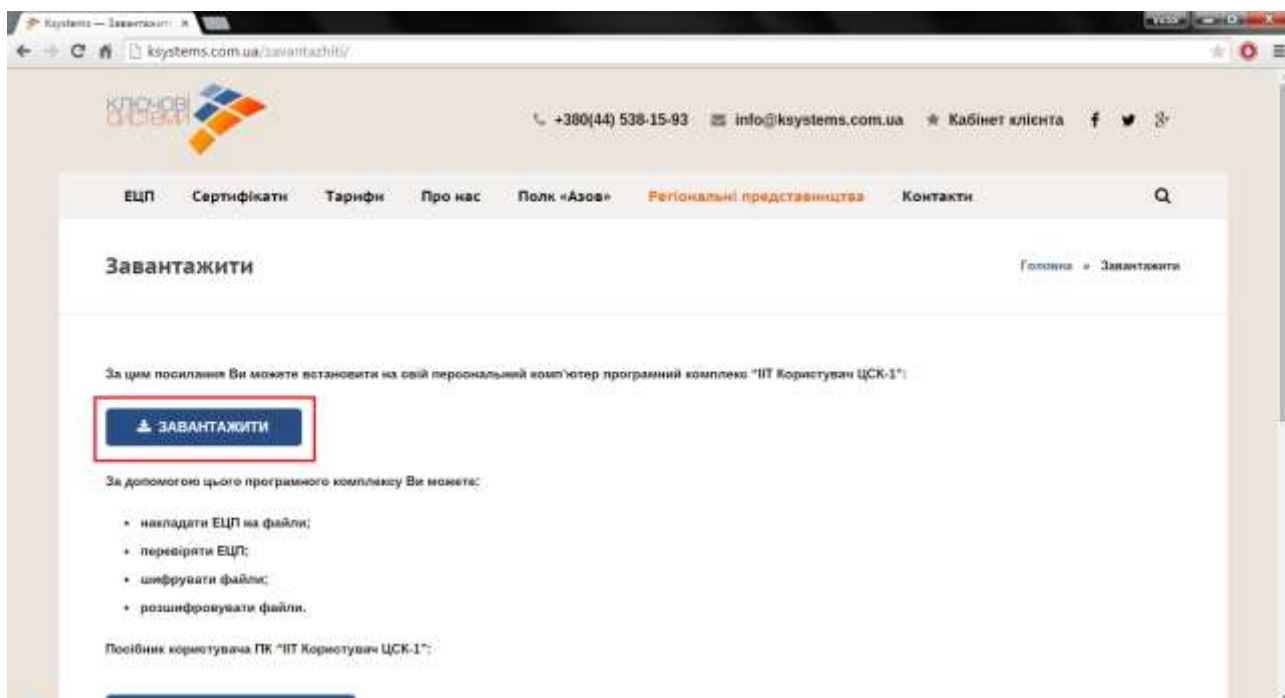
Ksystems — Завантажит ×

ksystems.com.ua/zavantazhiti/

КЛЮЧОВІ СИСТЕМИ

+380(44) 538-15-93 info@ksystems.com.ua Кабінет клієнта

ЕЦП Сертифікати Тарифи Про нас Полк «Азов» Регіональні представництва Контакти

Завантажити

Головна » Завантажити

За цим посилання Ви можете встановити на свій персональний комп'ютер програмний комплекс "ІІТ Користувач ЦСК-1":

ЗАВАНТАЖИТИ

За допомогою цього програмного комплексу Ви можете:

- накладати ЕЦП на файли;
- перевіряти ЕЦП;
- шифрувати файли;
- розшифровувати файли.

Посібник користувача ПК "ІІТ Користувач ЦСК-1":